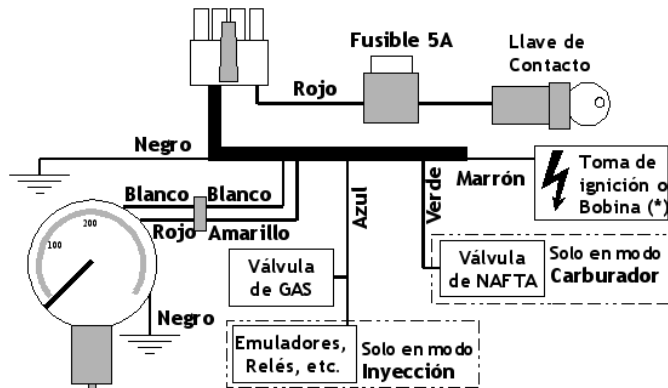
Fusible 5A

Llave de Contacto

Rojo

Negro

Blanco

Blanco

Rojo

Amarillo

Azul

Verde

Marrón

Toma de ignición o Bobina (*)

200

100

Válvula de GAS

Válvula de NAFTA

Solo en modo Carburador

Negro

Emuladores, Relés, etc.

Solo en modo Inyección